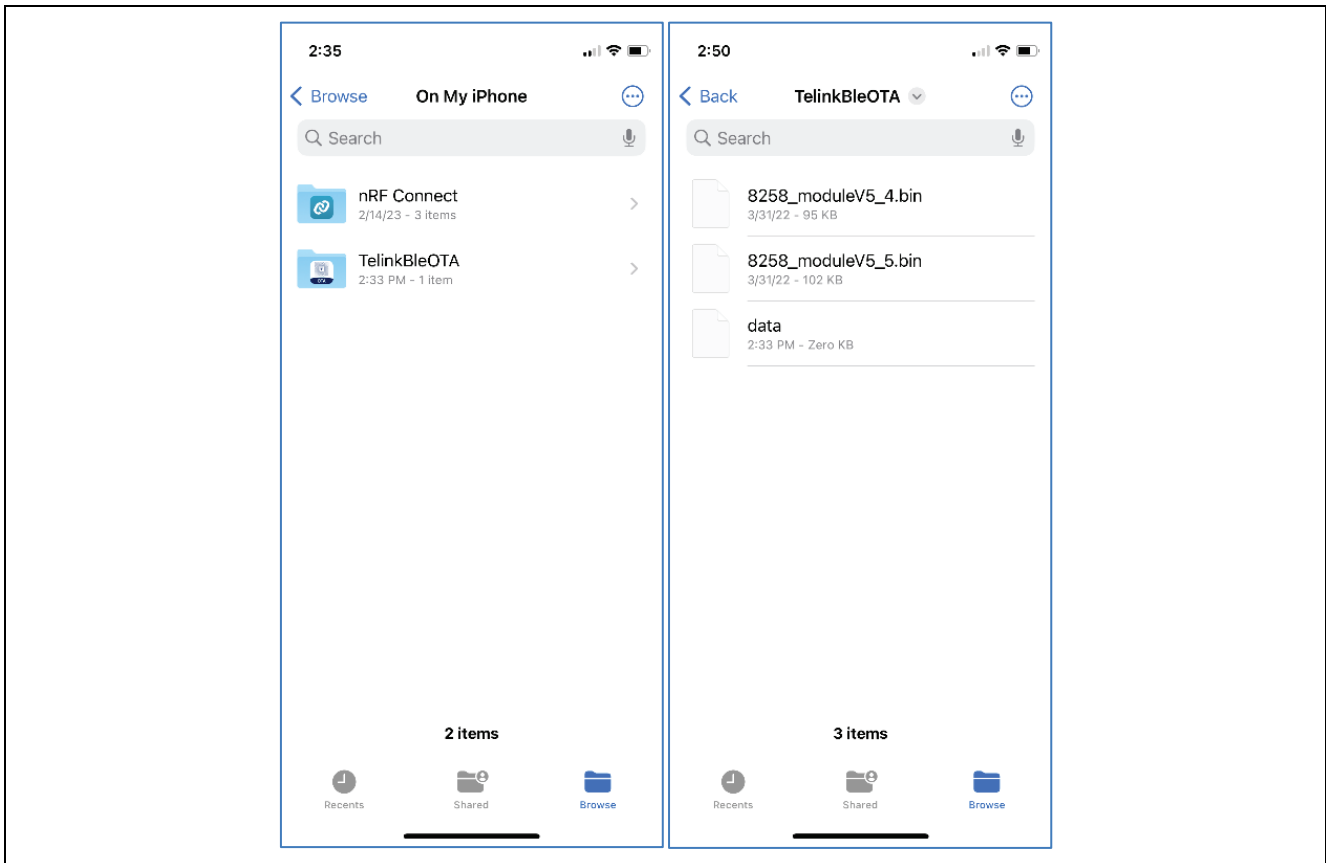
2:35

Browse On My iPhone

Search

nRF Connect
2/14/23 - 3 items

TelinkBleOTA
2:33 PM - 1 item

2 items

Recents Shared Browse

2:50

Back TelinkBleOTA

Search

8258_moduleV5_4.bin
3/31/22 - 95 KB

8258_moduleV5_5.bin
3/31/22 - 102 KB

data
2:33 PM - Zero KB

3 items

Recents Shared Browse